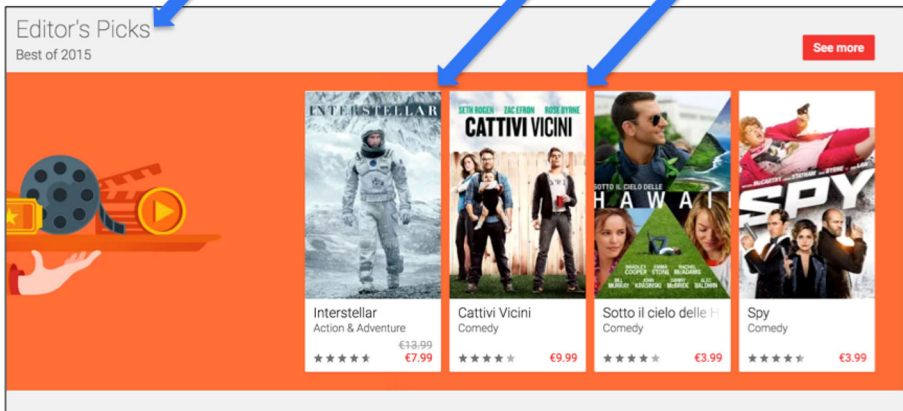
Editor's Picks
Best of 2015

See more

INTERSTELLAR

Interstellar
Action & Adventure
~~€13.99~~
€7.99

SETH ROGEN ZAC EFRON ROSE BYRNE
CATTIVI VICINI

Cattivi Vicini
Comedy
€9.99

SOTTO IL CIELO DELLE HAWAII
BRADLEY COOPER EMMA STONE RACHEL McADAMS BILL MURRAY JOHN KRASINSKI DANNY McBRIDE ALEC BALDWIN

Sotto il cielo delle H
Comedy
€3.99

McCARTHY BYRNE
SPY

Spy
Comedy
€3.99